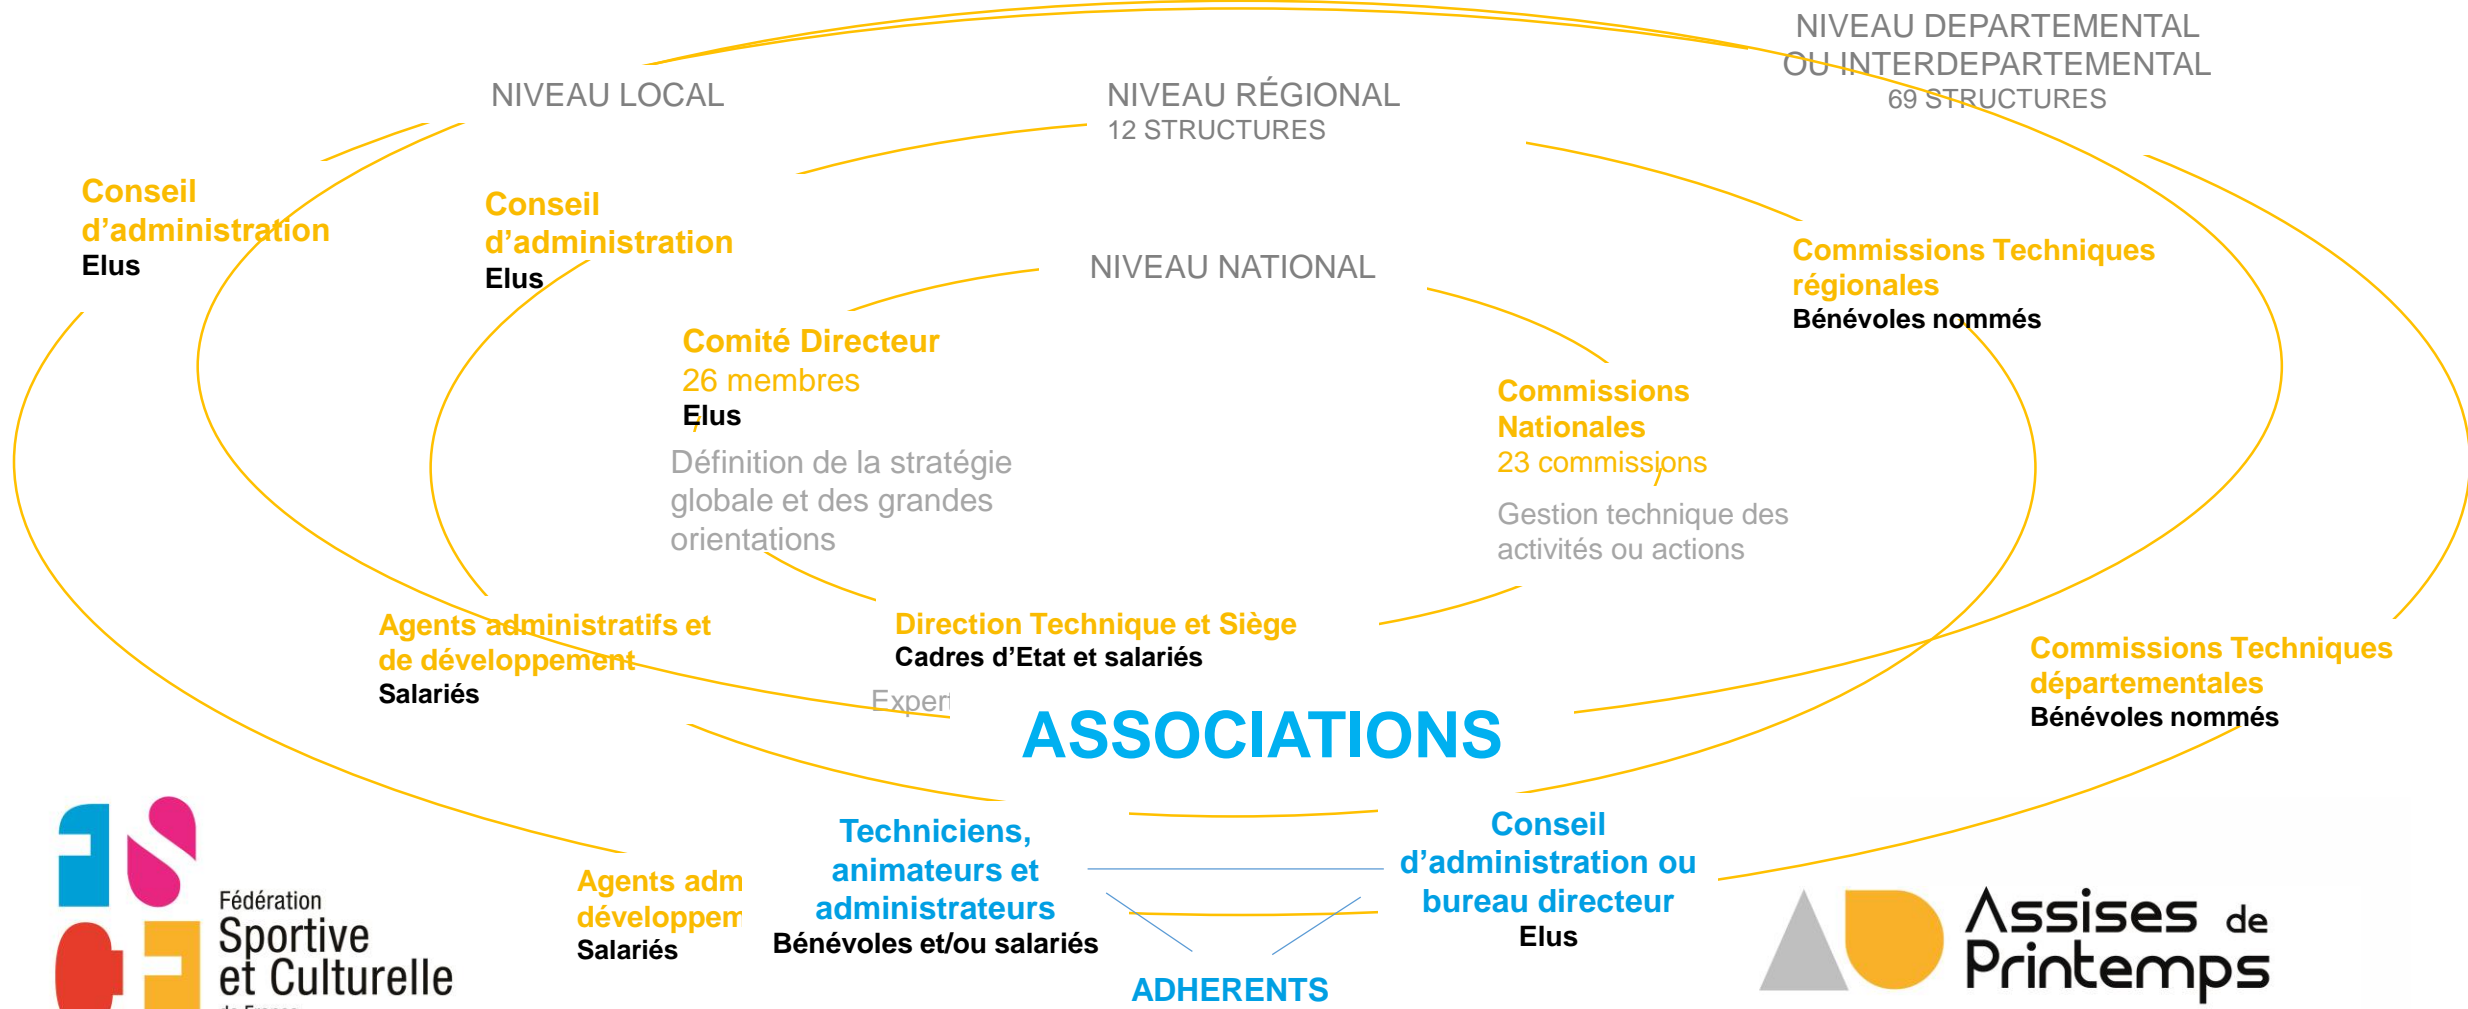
NIVEAU DEPARTEMENTAL OU INTERDEPARTEMENTAL
69 STRUCTURES

NIVEAU LOCAL

NIVEAU RÉGIONAL
12 STRUCTURES

Conseil d'administration
Elus

Conseil d'administration
Elus

NIVEAU NATIONAL

Commissions Techniques régionales
Bénévoles nommés

Comité Directeur
26 membres
Elus
Définition de la stratégie globale et des grandes orientations

Commissions Nationales
23 commissions
Gestion technique des activités ou actions

Agents administratifs et de développement
Salariés

Direction Technique et Siège
Cadres d'Etat et salariés
Expert

ASSOCIATIONS

Commissions Techniques départementales
Bénévoles nommés

Agents adm
développem
Salariés

Techniciens, animateurs et administrateurs
Bénévoles et/ou salariés

Conseil d'administration ou bureau directeur
Elus

ADHERENTS

Fédération Sportive et Culturelle

Assises de Printemps